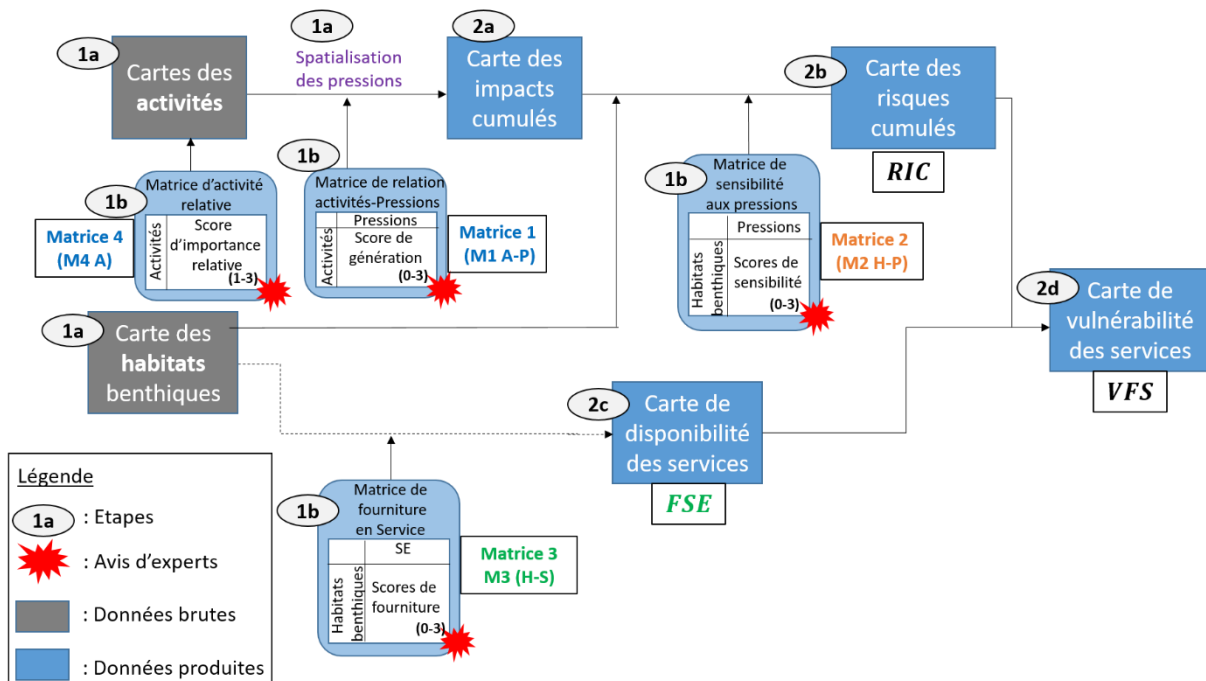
1a Cartes des activités

1a Spatialisation des pressions

2a Carte des impacts cumulés

2b Carte des risques cumulés

RIC

1b Matrice d'activité relative

| Activités | Score d'importance relative (1-3) |
|---|---|

Matrice 4 (M4 A)

1b Matrice de relation activités-Pressions

| | Pressions |
|---|---|
| Activités | Score de génération (0-3) |

Matrice 1 (M1 A-P)

1b Matrice de sensibilité aux pressions

| | Pressions |
|---|---|
| Habitats benthiques | Scores de sensibilité (0-3) |

Matrice 2 (M2 H-P)

1a Carte des habitats benthiques

2d Carte de vulnérabilité des services

VFS

2c Carte de disponibilité des services

FSE

1b Matrice de fourniture en Service

| | SE |
|---|---|
| Habitats benthiques | Scores de fourniture (0-3) |

Matrice 3 M3 (H-S)

Légende
1a : Etapes
: Avis d'experts
: Données brutes
: Données produites